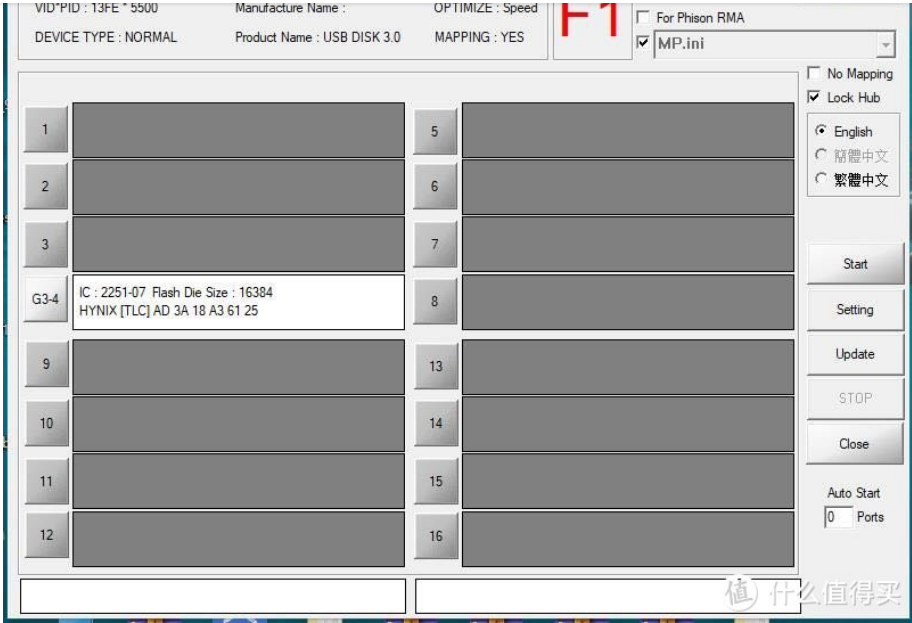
VID*PID : 13FE * 5500
DEVICE TYPE : NORMAL

Manufacture Name :
Product Name : USB DISK 3.0

OPTIMIZE : Speed
MAPPING : YES

F1

For Phison RMA
MP.ini

No Mapping
Lock Hub

English
簡體中文
繁體中文

1
2
3
G3-4
IC : 2251-07 Flash Die Size : 16384
HYNIX [TLC] AD 3A 18 A3 61 25
9
10
11
12

5
6
7
8
13
14
15
16

Start
Setting
Update
STOP
Close

Auto Start
0 Ports

值 什么值得买